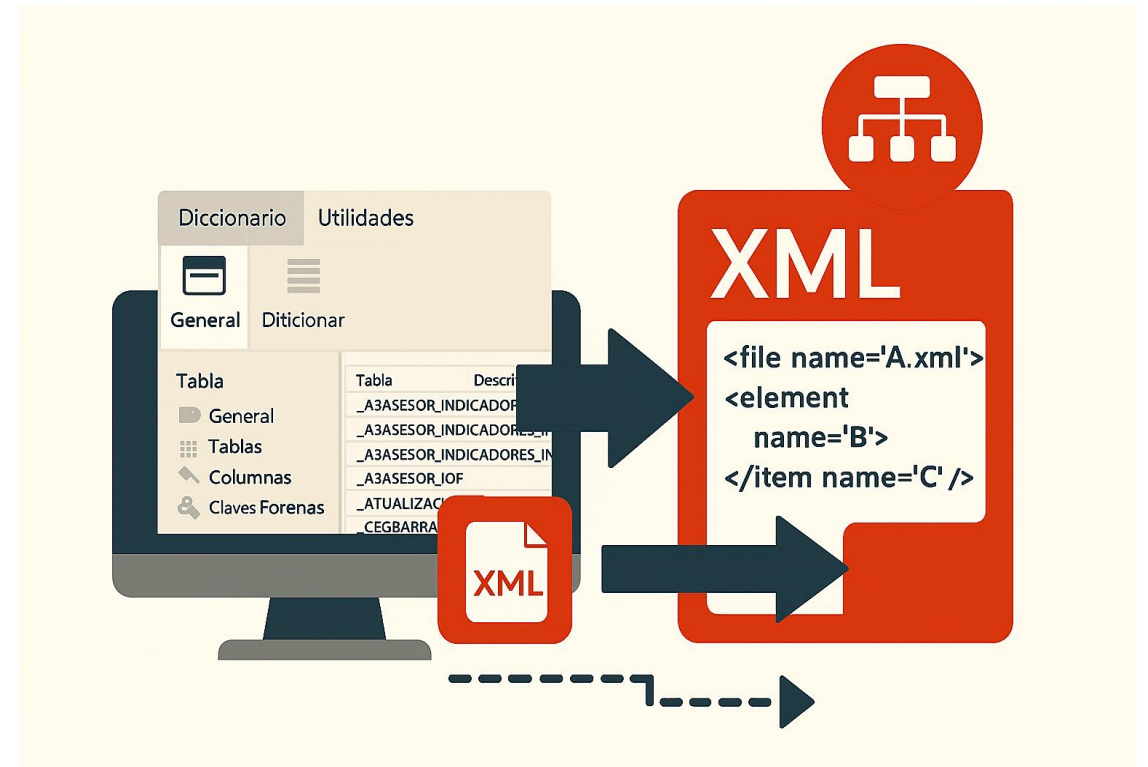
Diccionario Utilidades

General Diticionar

Tabla
General
Tablas
Columnas
Claves Forenas

| Tabla | Descri |
|---|---|
| _A3ASESOR_INDICADORE | |
| _A3ASESOR_INDICADORES_I | |
| _A3ASESOR_INDICADORES_IN | |
| _A3ASESOR_IOF | |
| _ATUALIZACI | |
| _CEGBARRA | |

XML

XML

<file name='A.xml'>
<element
name='B'>
</item name='C' />